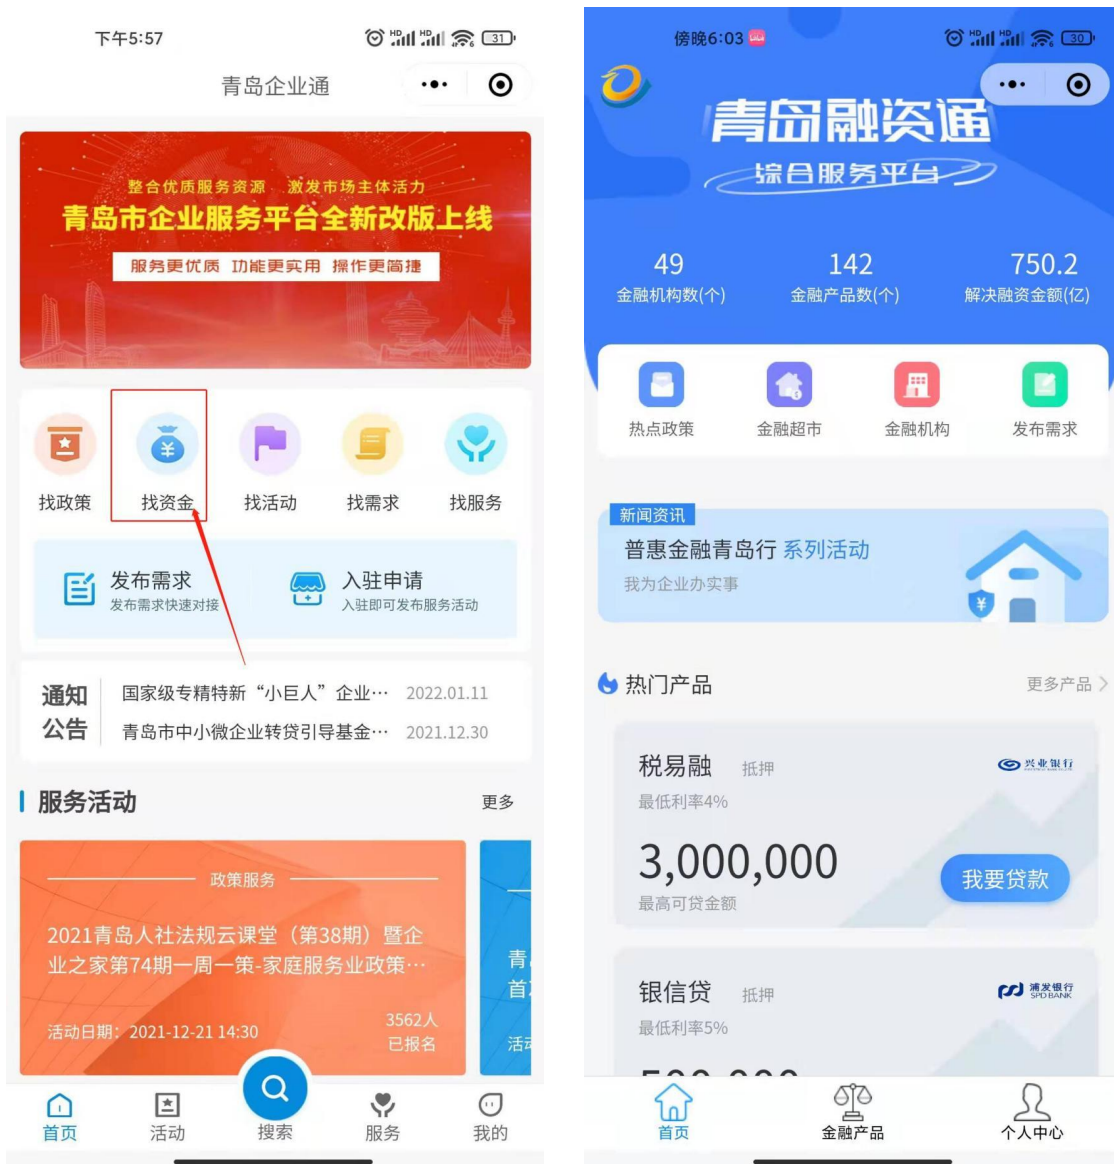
下午5:57

青岛企业通

整合优质服务资源 激发市场主体活力
青岛市企业服务平台全新改版上线
服务更优质 功能更实用 操作更简捷

找政策 找资金 找活动 找需求 找服务

发布需求
发布需求快速对接

入驻申请
入驻即可发布服务活动

通知公告
国家级专精特新“小巨人”企业… 2022.01.11
青岛市中小微企业转贷引导基金… 2021.12.30

服务活动 更多

政策服务
2021青岛人社法规云课堂（第38期）暨企业之家第74期一周一策-家庭服务业政策…
活动日期：2021-12-21 14:30
3562人已报名

青
首
活

首页 活动 搜索 服务 我的

傍晚6:03

青岛融资通
综合服务平台

49
金融机构数(个)
142
金融产品数(个)
750.2
解决融资金额(亿)

热点政策 金融超市 金融机构 发布需求

新闻资讯
普惠金融青岛行 系列活动
我为企业办实事

热门产品 更多产品 >

税易融 抵押
兴业银行
最低利率4%
3,000,000
最高可贷金额
我要贷款

银信贷 抵押
浦发银行 SPD BANK
最低利率5%
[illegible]

首页 金融产品 个人中心